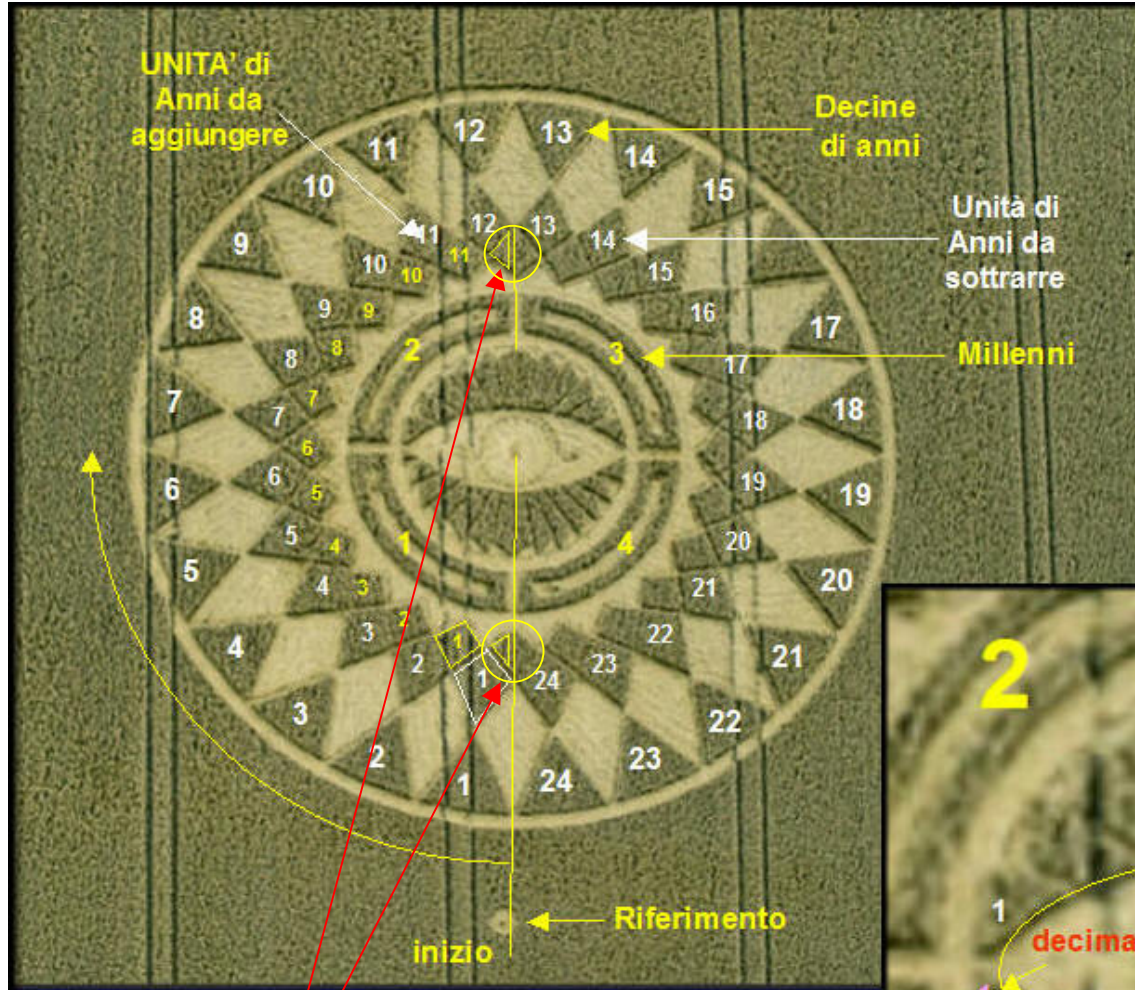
UNITA' di Anni da aggiungere

Decine di anni

Unità di Anni da sottrarre

Millenni

Riferimento

inizio

11 12 13 14 15 17 18 19 20 21 22 23 24 1 2 3 4 5 6 7 8 9 10

11 12 13 14 15 16 17 18 19 20 21 22 23 24 1 2 3 4 5 6 7 8 9 10

11 10 9 8 7 6 5 4 3 2 1

2 3 1 4

2

1

decima